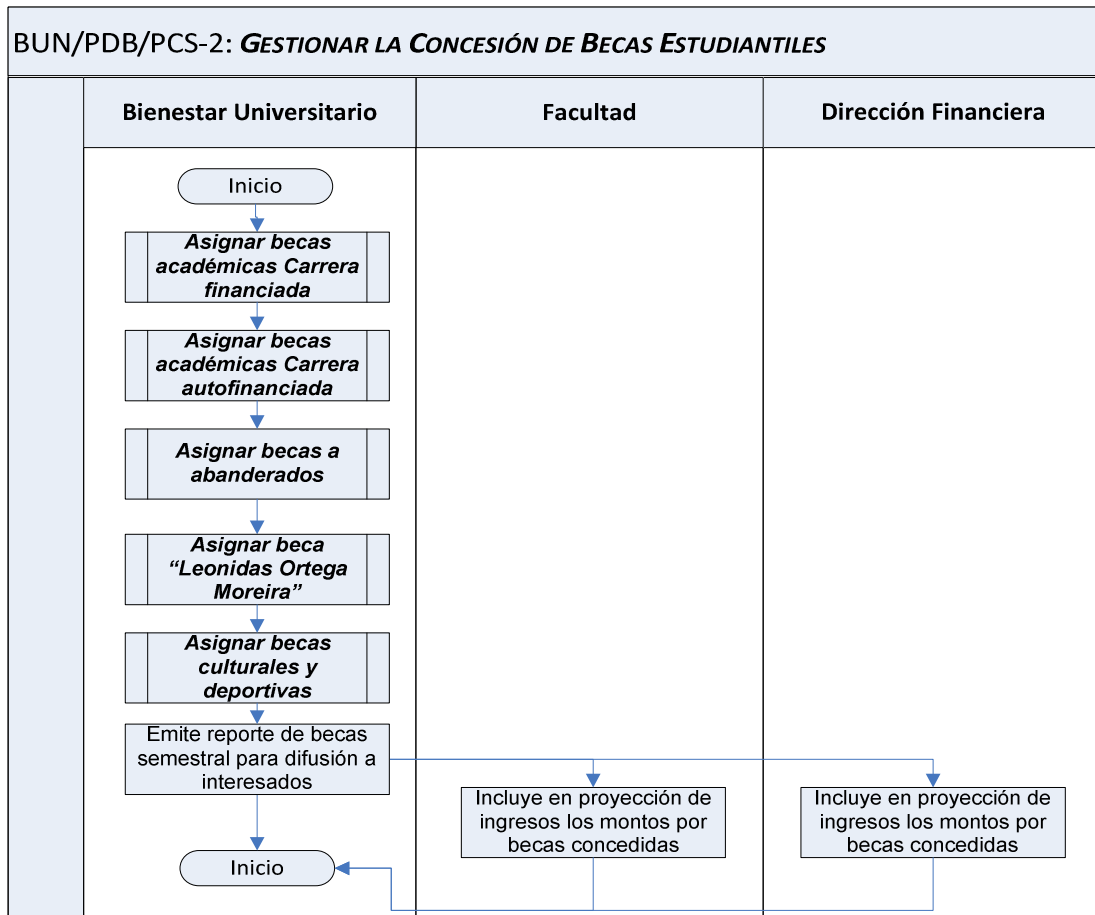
BUN/PDB/PCS-2: GESTIONAR LA CONCESIÓN DE BECAS ESTUDIANTILES

Bienestar Universitario

Facultad

Dirección Financiera

Inicio

Asignar becas académicas Carrera financiada

Asignar becas académicas Carrera autofinanciada

Asignar becas a abanderados

Asignar beca "Leonidas Ortega Moreira"

Asignar becas culturales y deportivas

Emite reporte de becas semestral para difusión a interesados

Incluye en proyección de ingresos los montos por becas concedidas

Incluye en proyección de ingresos los montos por becas concedidas

Inicio